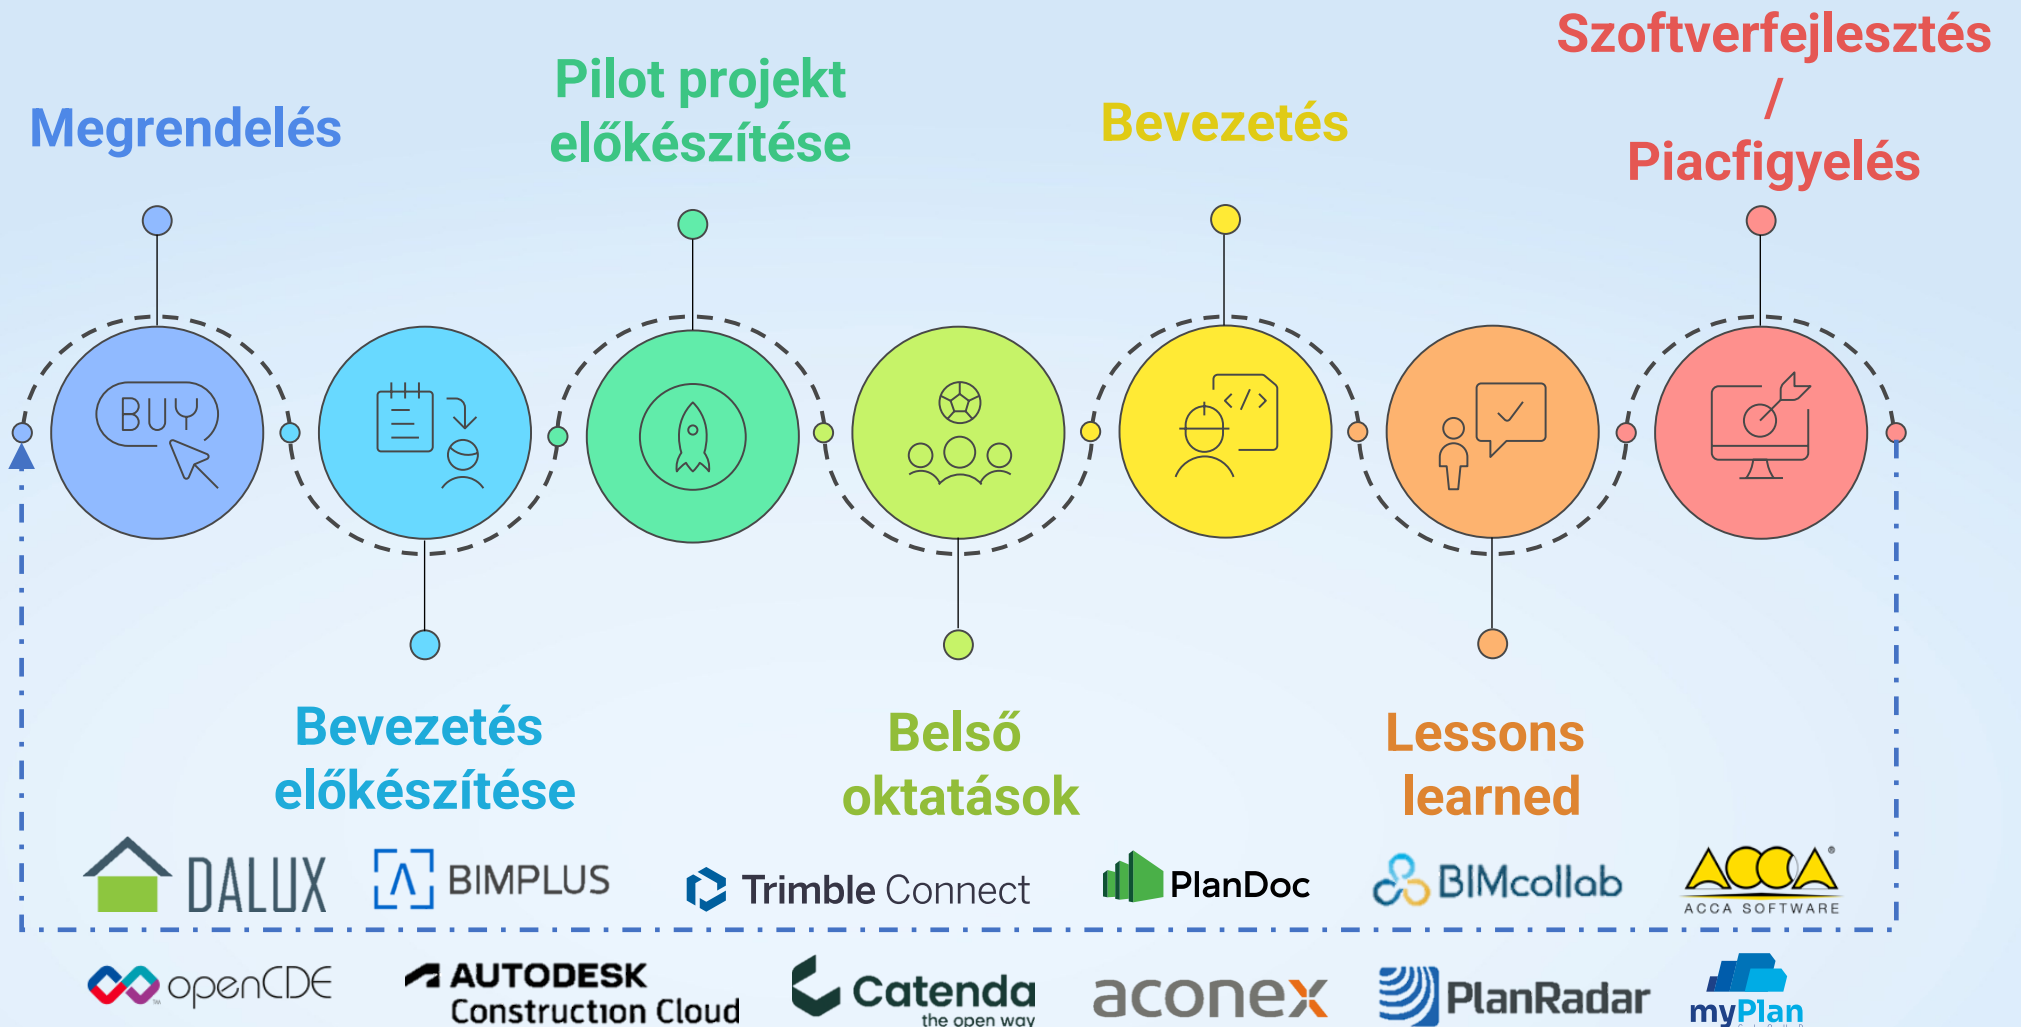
Megrendelés

Pilot projekt előkészítése

Bevezetés

Szoftverfejlesztés / Piacfigyelés

BUY

Bevezetés előkészítése

Belső oktatások

Lessons learned

DALUX BIMPLUS Trimble Connect PlanDoc BIMcollab ACCA SOFTWARE

openCDE AUTODESK Construction Cloud Catenda the open way aconex PlanRadar myPlan